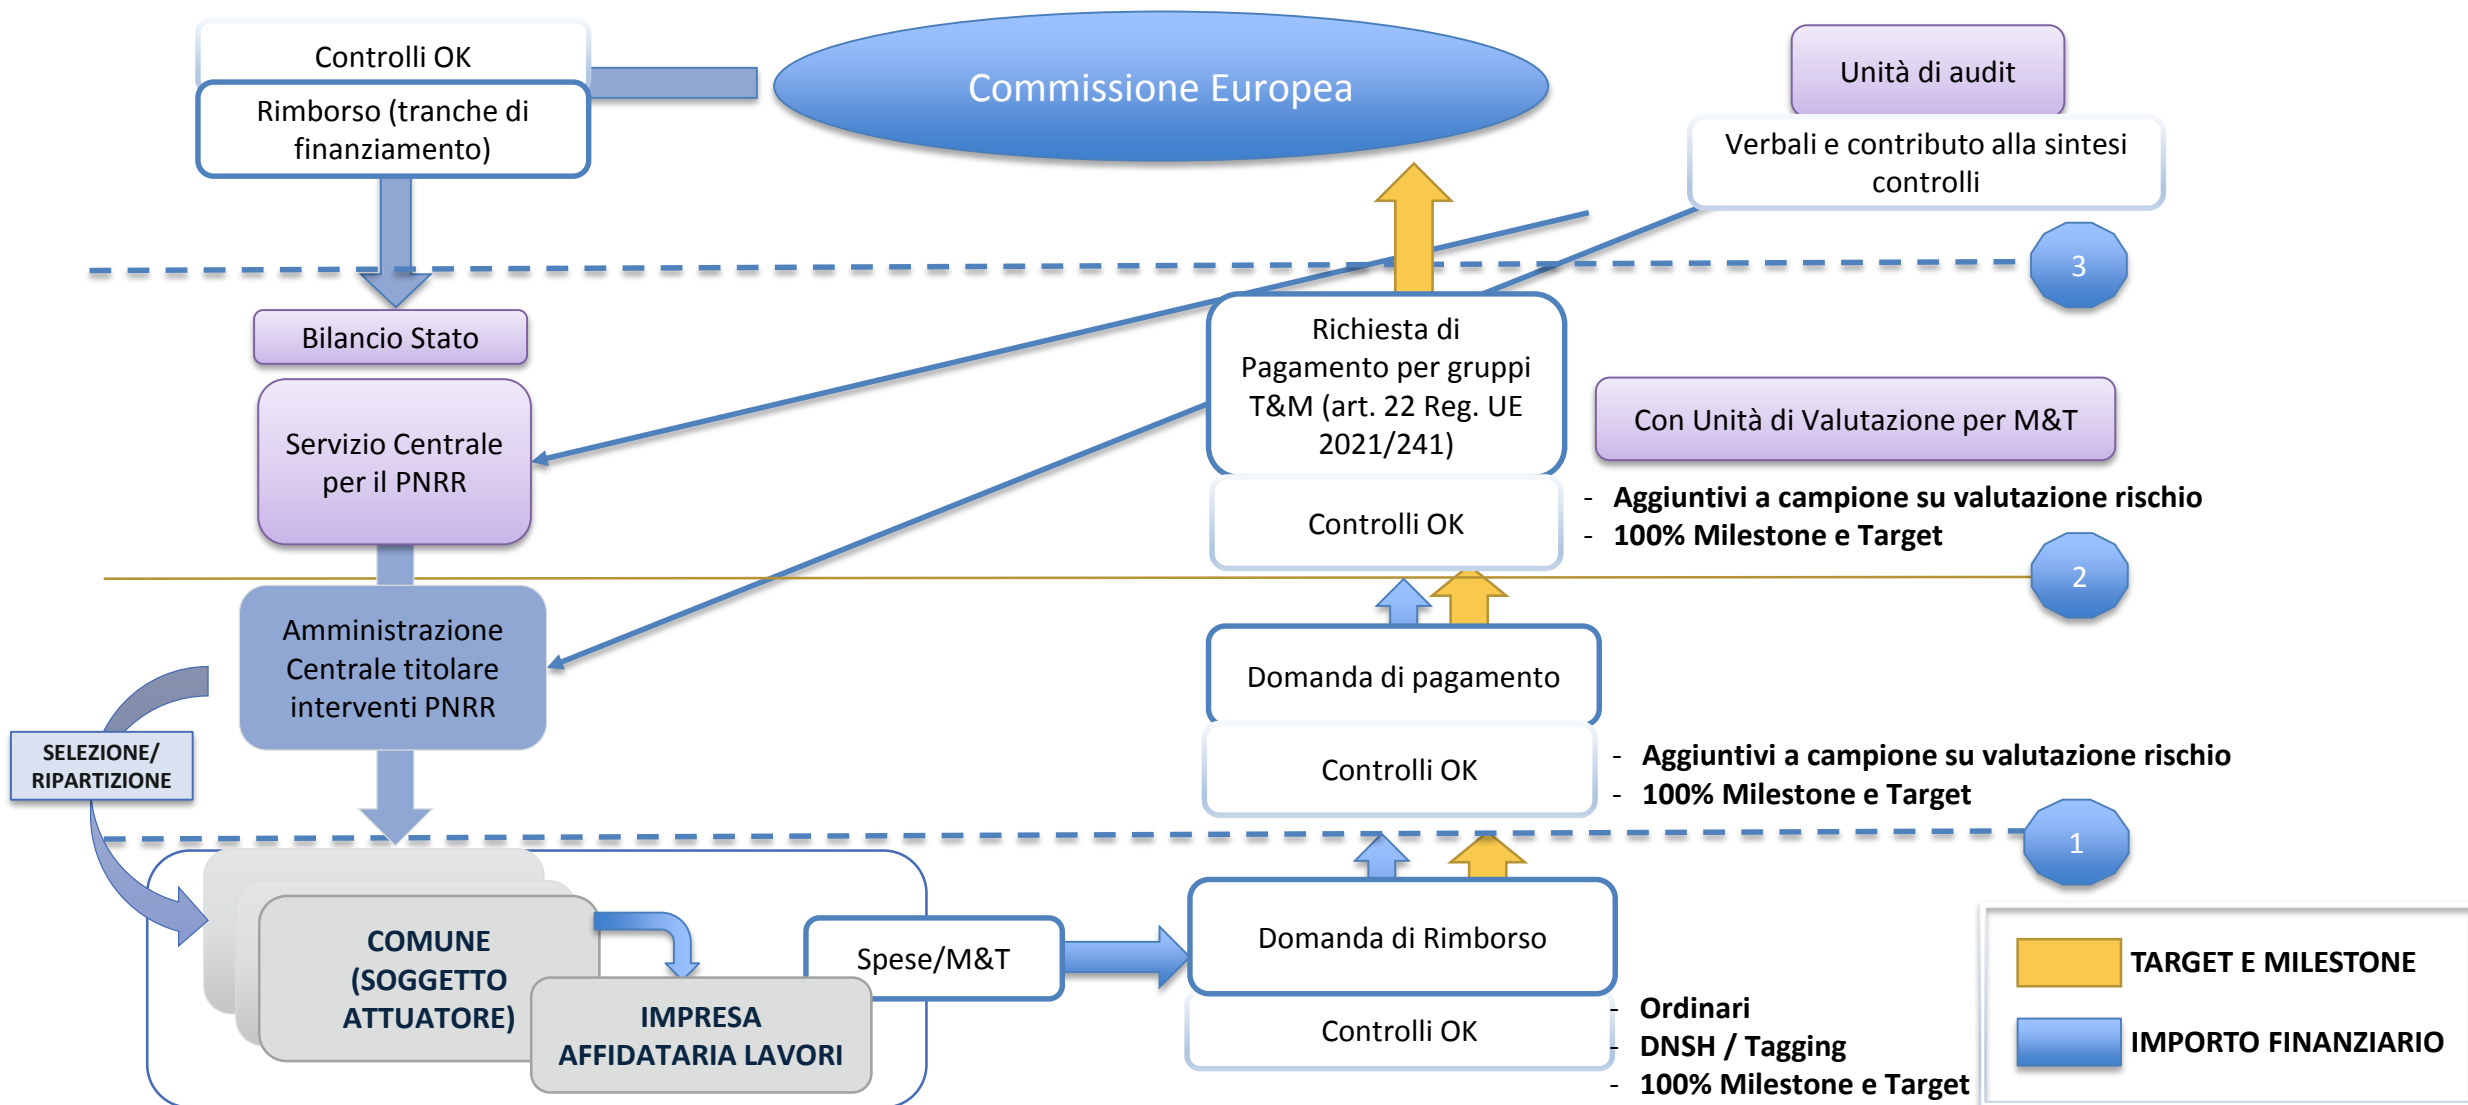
Controlli OK

Rimborso (tranche di finanziamento)

Commissione Europea

Unità di audit

Verbali e contributo alla sintesi controlli

3

Bilancio Stato

Servizio Centrale per il PNRR

Richiesta di Pagamento per gruppi T&M (art. 22 Reg. UE 2021/241)

Con Unità di Valutazione per M&T

Controlli OK

- Aggiuntivi a campione su valutazione rischio
- 100% Milestone e Target

2

Amministrazione Centrale titolare interventi PNRR

Domanda di pagamento

SELEZIONE/ RIPARTIZIONE

Controlli OK

- Aggiuntivi a campione su valutazione rischio
- 100% Milestone e Target

1

COMUNE (SOGGETTO ATTUATORE)

IMPRESA AFFIDATARIA LAVORI

Spese/M&T

Domanda di Rimborso

Controlli OK

- Ordinari
- DNSH / Tagging
- 100% Milestone e Target

TARGET E MILESTONE

IMPORTO FINANZIARIO